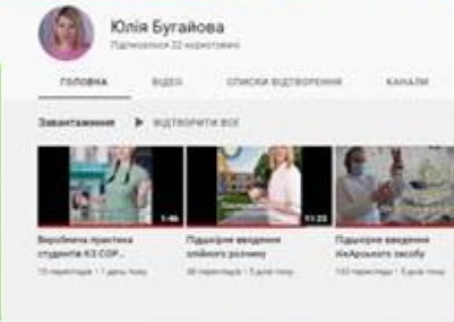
Юлія Бугайова
Підписалися 22 користувачі

ГОЛОВНА
ВІДЕО
СПИСКИ ВІДТВОРЕННЯ
КАНАЛИ

Завантаження
ВІДТВОРИТИ ВСЕ

5:46
Виробнича практика студентів КЗ СОР...
15 переглядів • 1 день тому

11:25
Підшкірне введення олійного розчину
38 переглядів • 5 днів тому

Підшкірне введення інсулінового засобу
143 перегляди • 5 днів тому